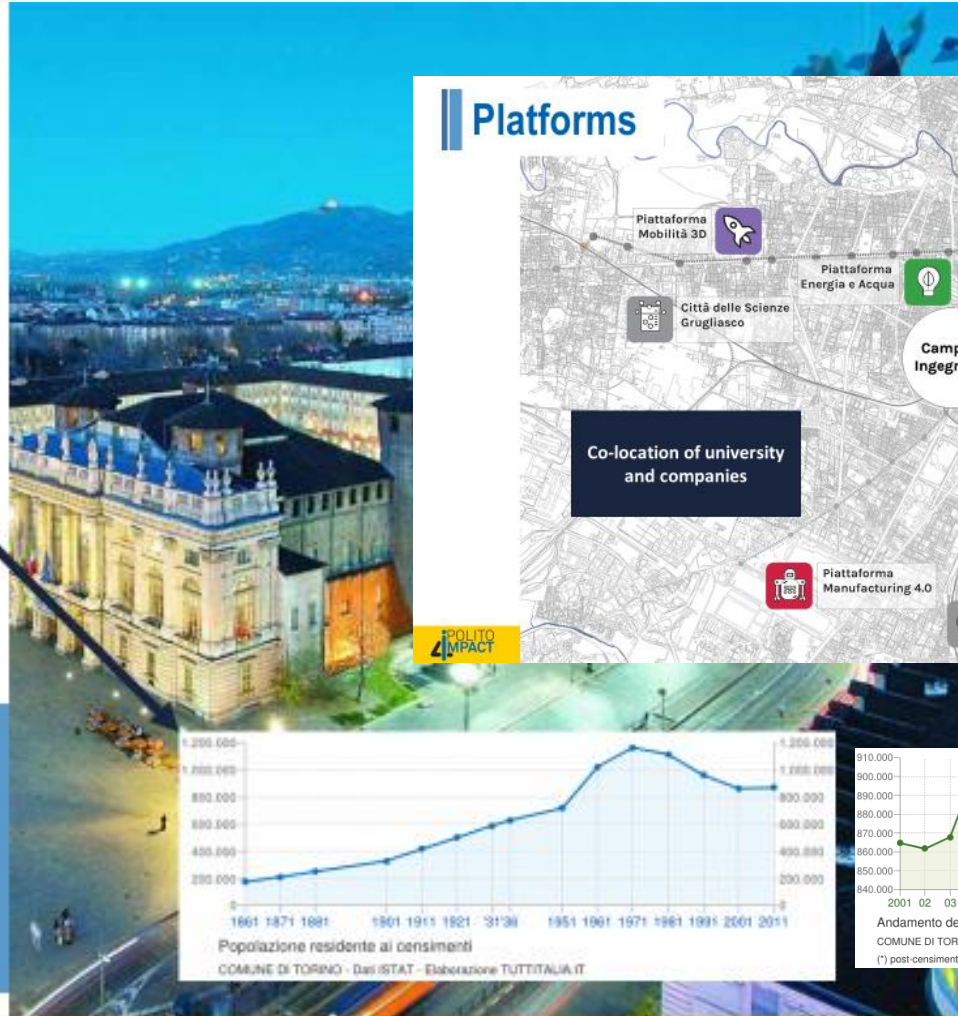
Platforms

Piattaforma Mobilità 3D

Piattaforma Energia e Acqua

Città delle Scienze Grugliasco

Camp
Ingegn

Co-location of university and companies

Piattaforma Manufacturing 4.0

POLITO 4 IMPACT

1.200.000
1.000.000
800.000
600.000
400.000
200.000
0

1.200.000
1.000.000
800.000
600.000
400.000
200.000
0

1861 1871 1881 1901 1911 1921 '31'36 1951 1961 1971 1981 1991 2001 2011

Popolazione residente ai censimenti

COMUNE DI TORINO - Dati ISTAT - Elaborazione TUTTITALIA.IT

910.000
900.000
890.000
880.000
870.000
860.000
850.000
840.000

2001 02 03

Andamento de

COMUNE DI TOR

(*) post-censiment